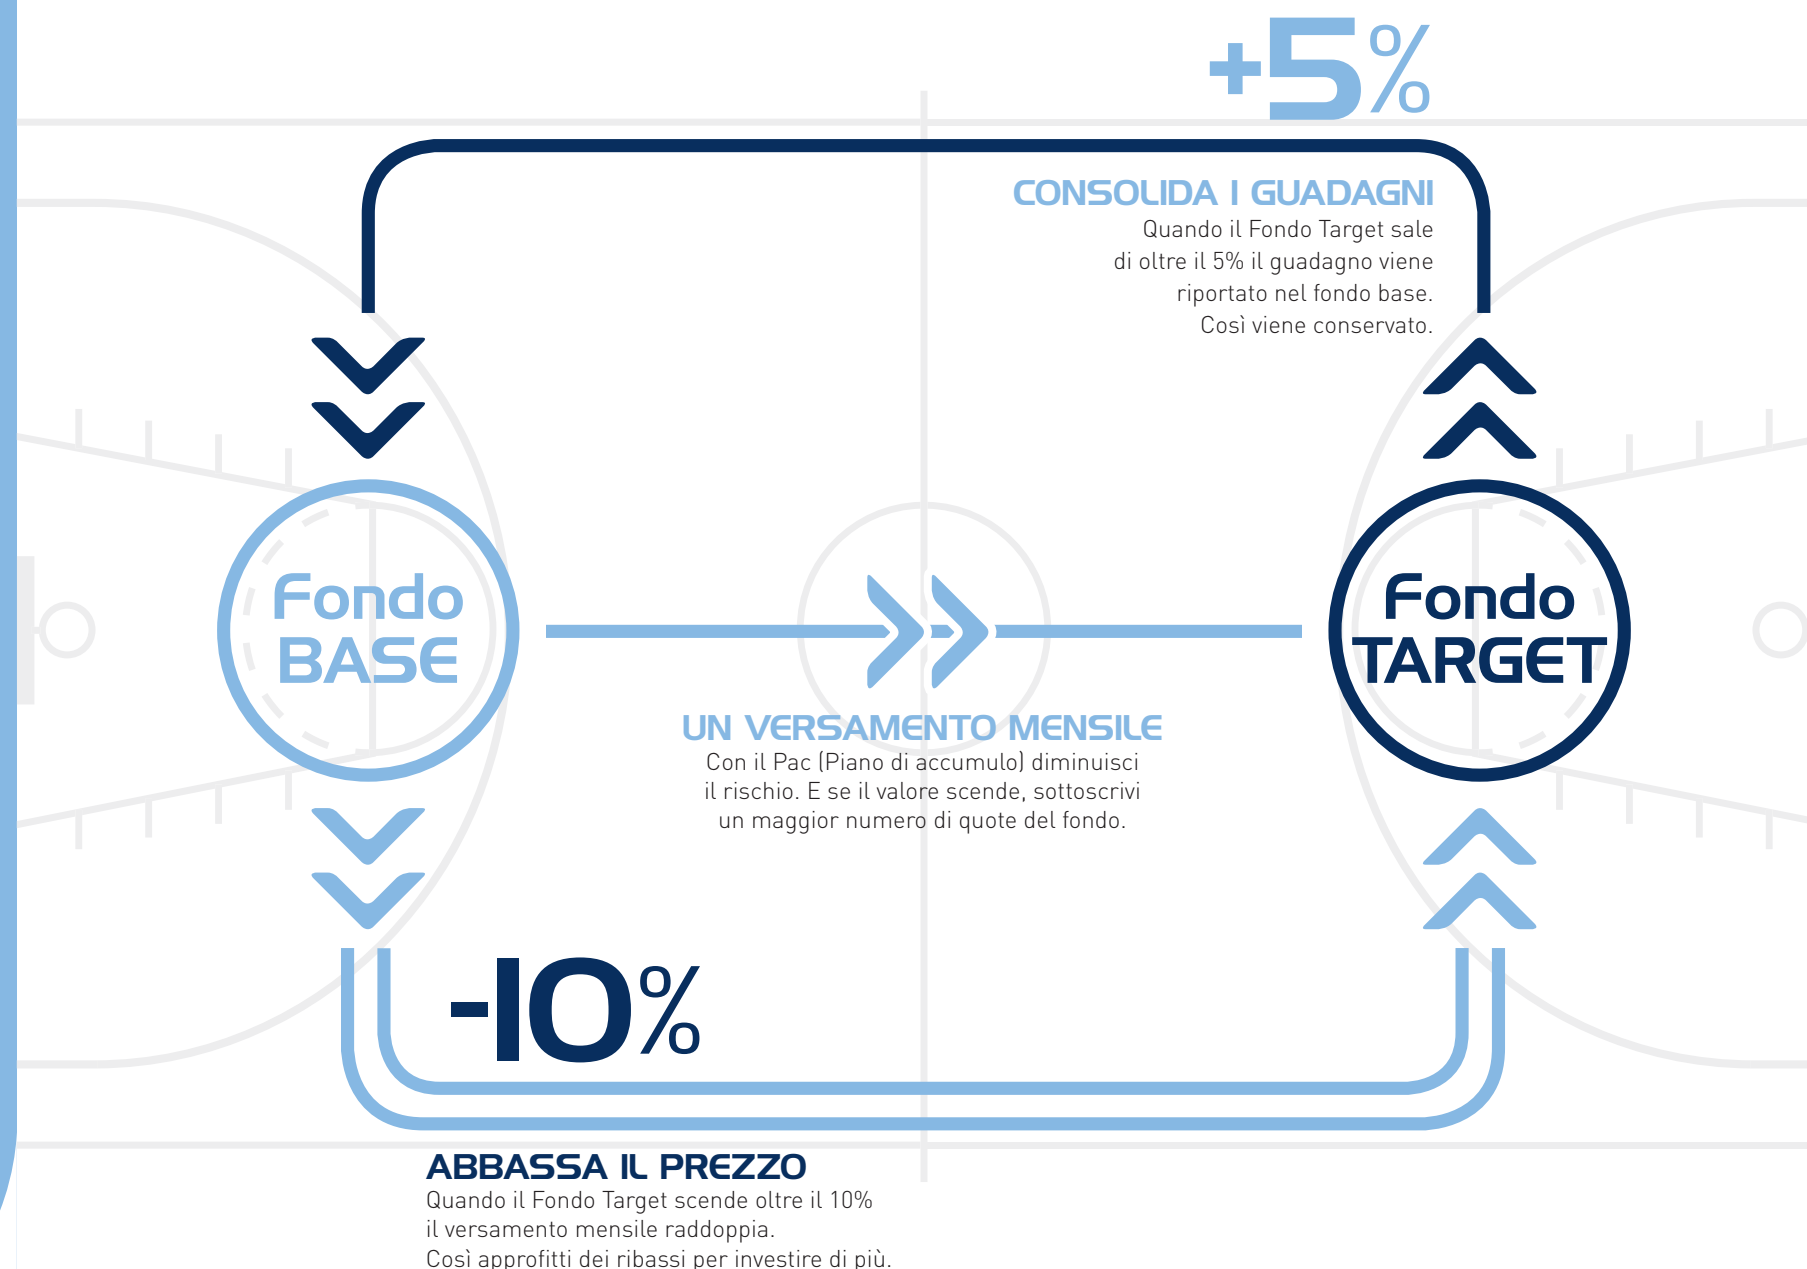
+5%

CONSOLIDA I GUADAGNI
Quando il Fondo Target sale di oltre il 5% il guadagno viene riportato nel fondo base. Così viene conservato.

Fondo BASE

Fondo TARGET

UN VERSAMENTO MENSILE
Con il Pac (Piano di accumulo) diminuisci il rischio. E se il valore scende, sottoscrivi un maggior numero di quote del fondo.

-10%

ABBASSA IL PREZZO
Quando il Fondo Target scende oltre il 10% il versamento mensile raddoppia.
Così approfitti dei ribassi per investire di più.